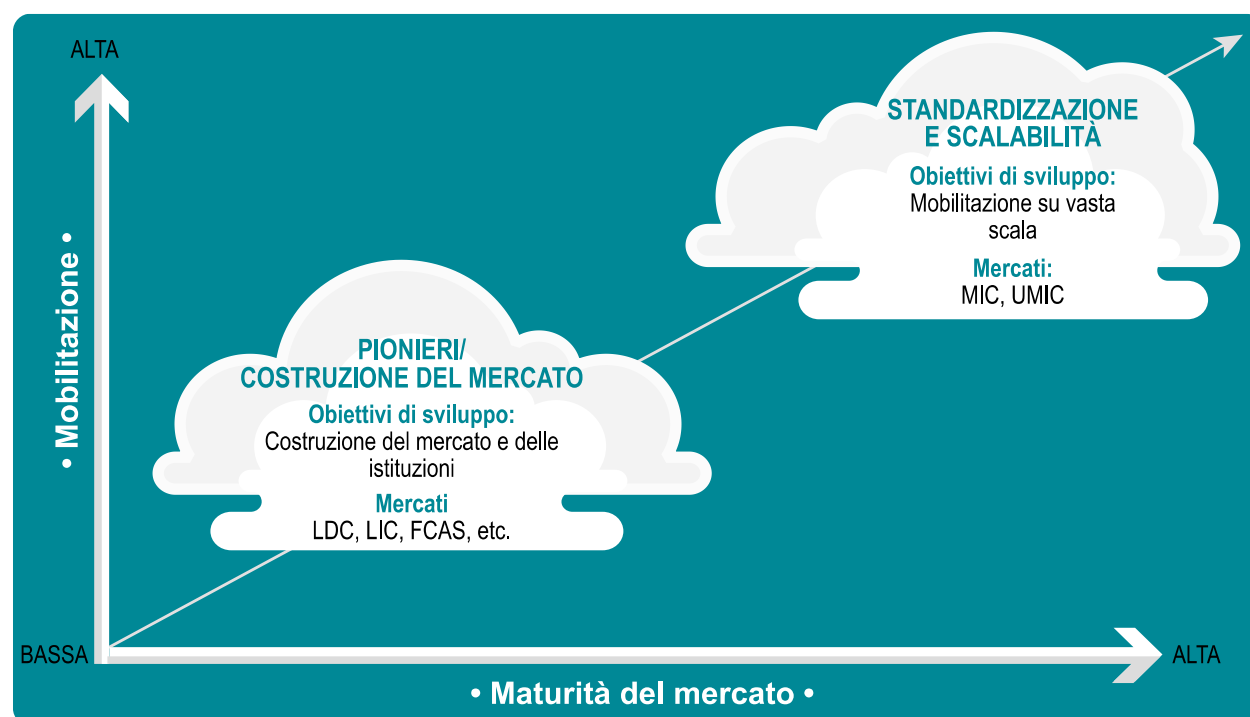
ALTA

• Mobilitazione •

STANDARDIZZAZIONE E SCALABILITÀ

Obiettivi di sviluppo:
Mobilitazione su vasta scala

Mercati:
MIC, UMIC

PIONIERI/ COSTRUZIONE DEL MERCATO

Obiettivi di sviluppo:
Costruzione del mercato e delle istituzioni

Mercati
LDC, LIC, FCAS, etc.

BASSA

ALTA

• Maturità del mercato •